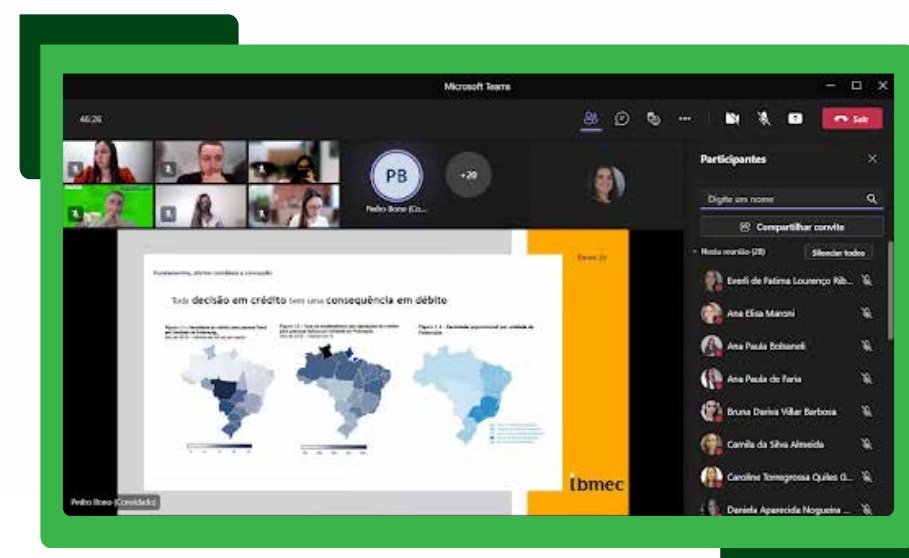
Microsoft Teams

46:26

Sair

PB

+20

Pedro Bono (Co...

Participantes

Digite um nome

Compartilhar convite

Nesta reunião (28)

Silenciar todos

Eveli de Fatima Lourenço Rib...

Ana Elisa Maroni

Ana Paula Bolsaneli

Ana Paula de Faria

Bruna Dariva Villar Barbosa

Camila da Silva Almeida

Caroline Torregrossa Quiles G...

Daniela Aparecida Nogueira ...

Fundamentos, atores, condutas e conexões

Toda decisão em crédito tem uma consequência em débito

Figura 1.1 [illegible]

Figura 1.2 – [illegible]

Figura 1.3 – Densidade populacional por unidade da Federação

ibmec

Pedro Bono (Convidado)